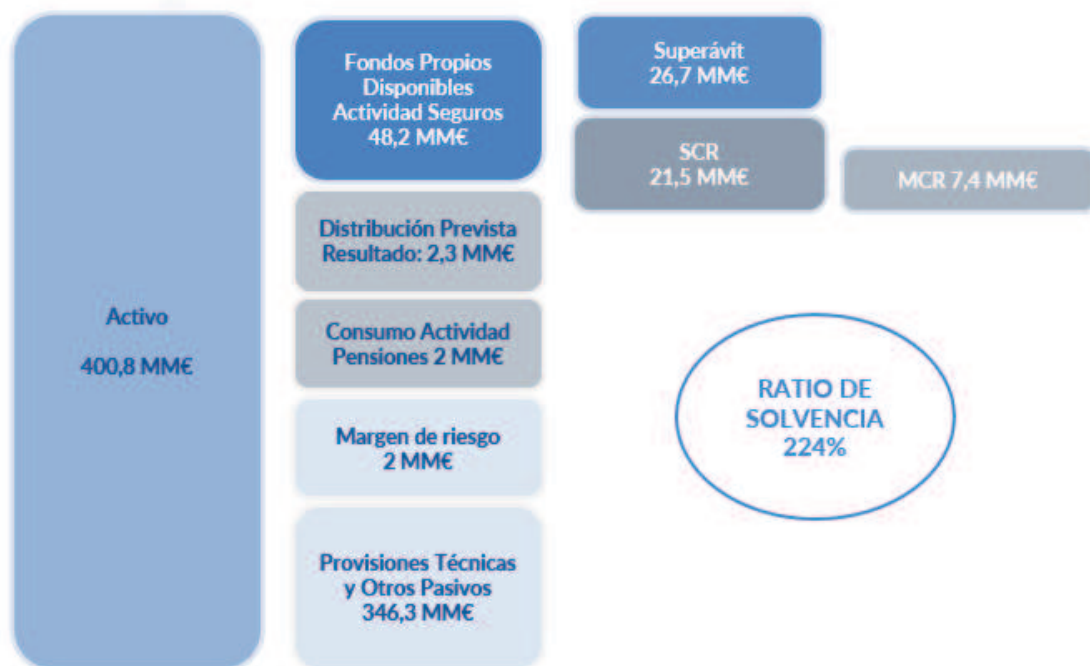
Activo

400,8 MM€

Fondos Propios Disponibles Actividad Seguros 48,2 MM€

Distribución Prevista Resultado: 2,3 MM€

Consumo Actividad Pensiones 2 MM€

Margen de riesgo 2 MM€

Provisiones Técnicas y Otros Pasivos 346,3 MM€

Superávit 26,7 MM€

SCR 21,5 MM€

MCR 7,4 MM€

RATIO DE SOLVENCIA 224%